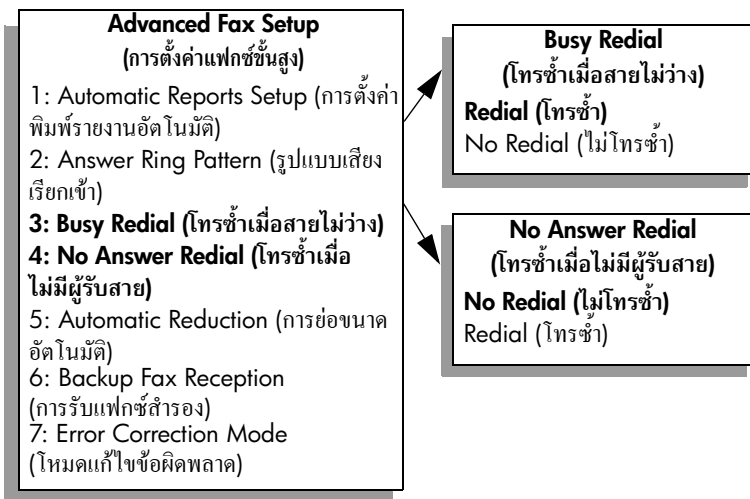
**Advanced Fax Setup**
**(การตั้งค่าแฟกซ์ขั้นสูง)**

1: Automatic Reports Setup (การตั้งค่าพิมพ์รายงานอัตโนมัติ)
2: Answer Ring Pattern (รูปแบบเสียงเรียกเข้า)
**3: Busy Redial (โทรซ้ำเมื่อสายไม่ว่าง)**
**4: No Answer Redial (โทรซ้ำเมื่อไม่มีผู้รับสาย)**
5: Automatic Reduction (การย่อขนาดอัตโนมัติ)
6: Backup Fax Reception (การรับแฟกซ์สำรอง)
7: Error Correction Mode (โหมดแก้ไขข้อผิดพลาด)

**Busy Redial**
**(โทรซ้ำเมื่อสายไม่ว่าง)**
**Redial (โทรซ้ำ)**
No Redial (ไม่โทรซ้ำ)

**No Answer Redial**
**(โทรซ้ำเมื่อไม่มีผู้รับสาย)**
**No Redial (ไม่โทรซ้ำ)**
Redial (โทรซ้ำ)